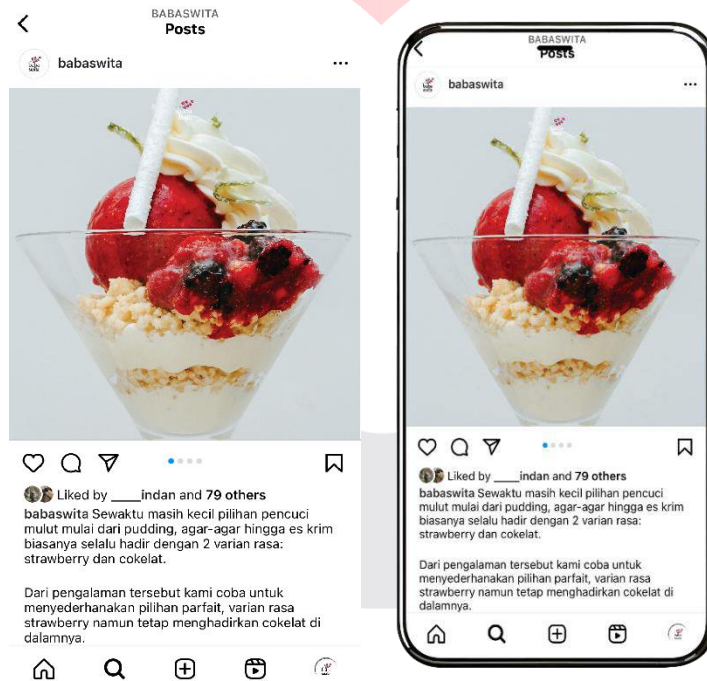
BABASWITA
Posts

babaswita

Liked by ____indan and 79 others
babaswita Sewaktu masih kecil pilihan pencuci mulut mulai dari pudding, agar-agar hingga es krim biasanya selalu hadir dengan 2 varian rasa: strawberry dan cokelat.

Dari pengalaman tersebut kami coba untuk menyederhanakan pilihan parfait, varian rasa strawberry namun tetap menghadirkan cokelat di dalamnya.

BABASWITA
Posts

babaswita

Liked by ____indan and 79 others
babaswita Sewaktu masih kecil pilihan pencuci mulut mulai dari pudding, agar-agar hingga es krim biasanya selalu hadir dengan 2 varian rasa: strawberry dan cokelat.

Dari pengalaman tersebut kami coba untuk menyederhanakan pilihan parfait, varian rasa strawberry namun tetap menghadirkan cokelat di dalamnya.